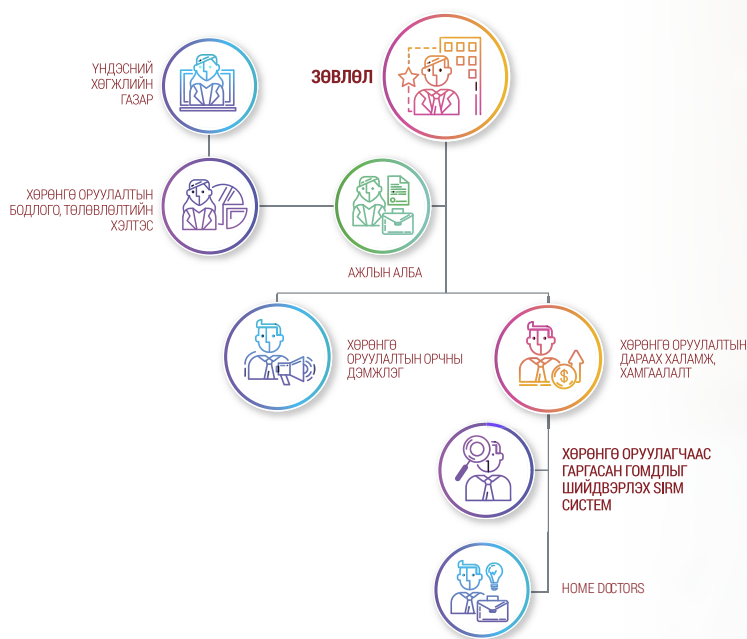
ҮНДЭСНИЙ ХӨГЖЛИЙН ГАЗАР

ЗӨВЛӨЛ

ХӨРӨНГӨ ОРУУЛАЛТЫН БОДЛОГО, ТӨЛӨВЛӨЛТИЙН ХЭЛТЭС

АЖЛЫН АЛБА

ХӨРӨНГӨ ОРУУЛАЛТЫН ОРЧНЫ ДЭМЖЛЭГ

ХӨРӨНГӨ ОРУУЛАЛТЫН ДАРААХ ХАЛАМЖ, ХАМГААЛАЛТ

ХӨРӨНГӨ ОРУУЛАГЧААС ГАРГАСАН ГОМДЛЫГ ШИЙДВЭРЛЭХ SIRM СИСТЕМ

HOME DOCTORS